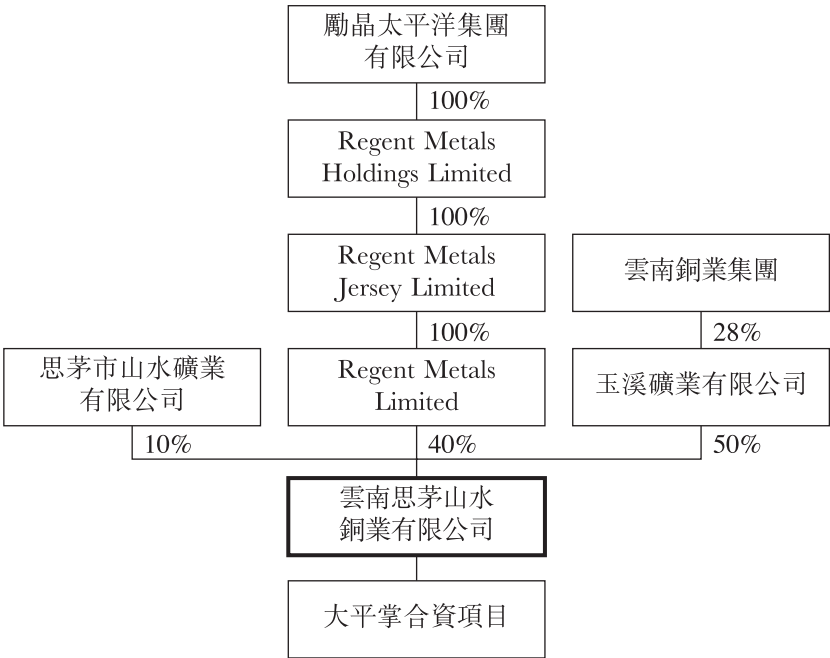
勵晶太平洋集團有限公司

100%

Regent Metals Holdings Limited

100%

Regent Metals Jersey Limited

雲南銅業集團

100%

28%

思茅市山水礦業有限公司

Regent Metals Limited

玉溪礦業有限公司

10%

40%

50%

雲南思茅山水銅業有限公司

大平掌合資項目